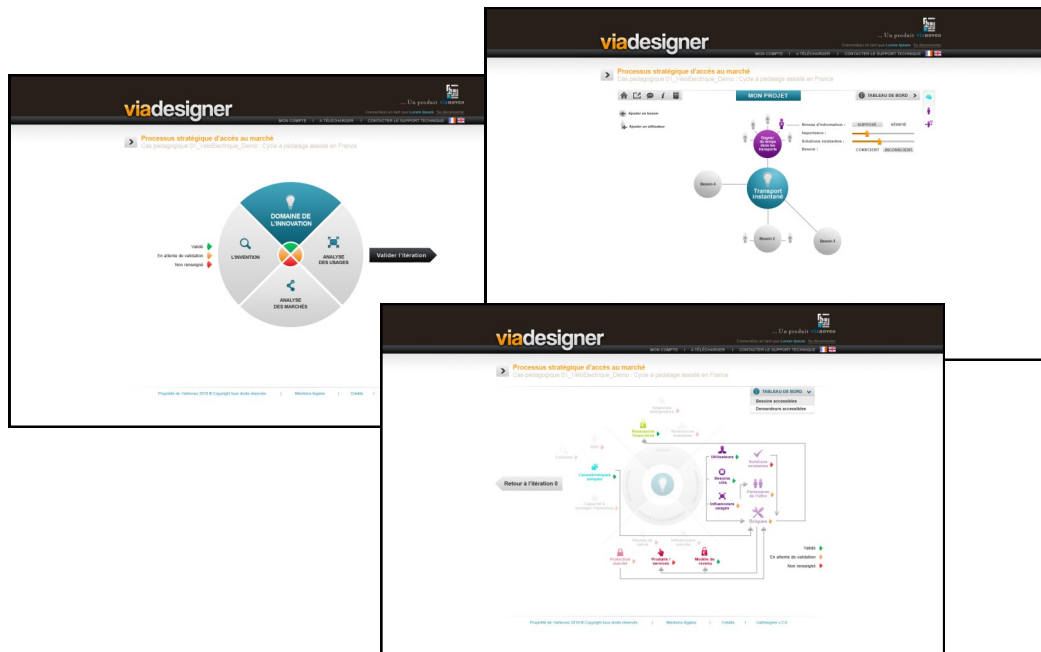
viadesigner

... Un produit vianovea

Connecté en tant que Lionel Ipsum · Se déconnecter

MON COMPTE | À TÉLÉCHARGER | CONTACTER LE SUPPORT TECHNIQUE

Processus stratégique d'accès au marché

Cas pédagogique 01_VeloElectrique_Demo : Cycle à pédalage assisté en France

DOMAINE DE L'INNOVATION

L'INVENTION

ANALYSE DES USAGES

ANALYSE DES MARCHÉS

Validé

En attente de validation

Non renseigné

Valider l'itération

Propriété de Vianovea 2010 © Copyright tous droits réservés | Mentions légales | Crédits |

viadesigner

... Un produit vianovea

Connecté en tant que Lionel Ipsum · Se déconnecter

MON COMPTE | À TÉLÉCHARGER | CONTACTER LE SUPPORT TECHNIQUE

Processus stratégique d'accès au marché

Cas pédagogique 01_VeloElectrique_Demo : Cycle à pédalage assisté en France

MON PROJET

TABLEAU DE BORD

Ajouter un besoin

Ajouter un utilisateur

Niveau d'information :

Importance :

Solutions existantes :

Besoin :

CONSCIENT

INCONSCIENT

Gagner du temps dans les transports

Transport instantané

Besoin 4

Besoin 2

Besoin 3

viadesigner

... Un produit vianovea

Connecté en tant que Lionel Ipsum · Se déconnecter

MON COMPTE | À TÉLÉCHARGER | CONTACTER LE SUPPORT TECHNIQUE

Processus stratégique d'accès au marché

Cas pédagogique 01_VeloElectrique_Demo : Cycle à pédalage assisté en France

TABLEAU DE BORD

Besoins accessibles

Demandeurs accessibles

Retour à l'itération 0

Ressources financières

Compétences uniques

Utilisateurs

Solutions existantes

Besoins cités

Influenceurs usages

Briques

Protection marché

Produits / services

Modèle de revenu

Validé

En attente de validation

Non renseigné

Propriété de Vianovea 2010 © Copyright tous droits réservés | Mentions légales | Crédits | ViaDesigner v.2.0